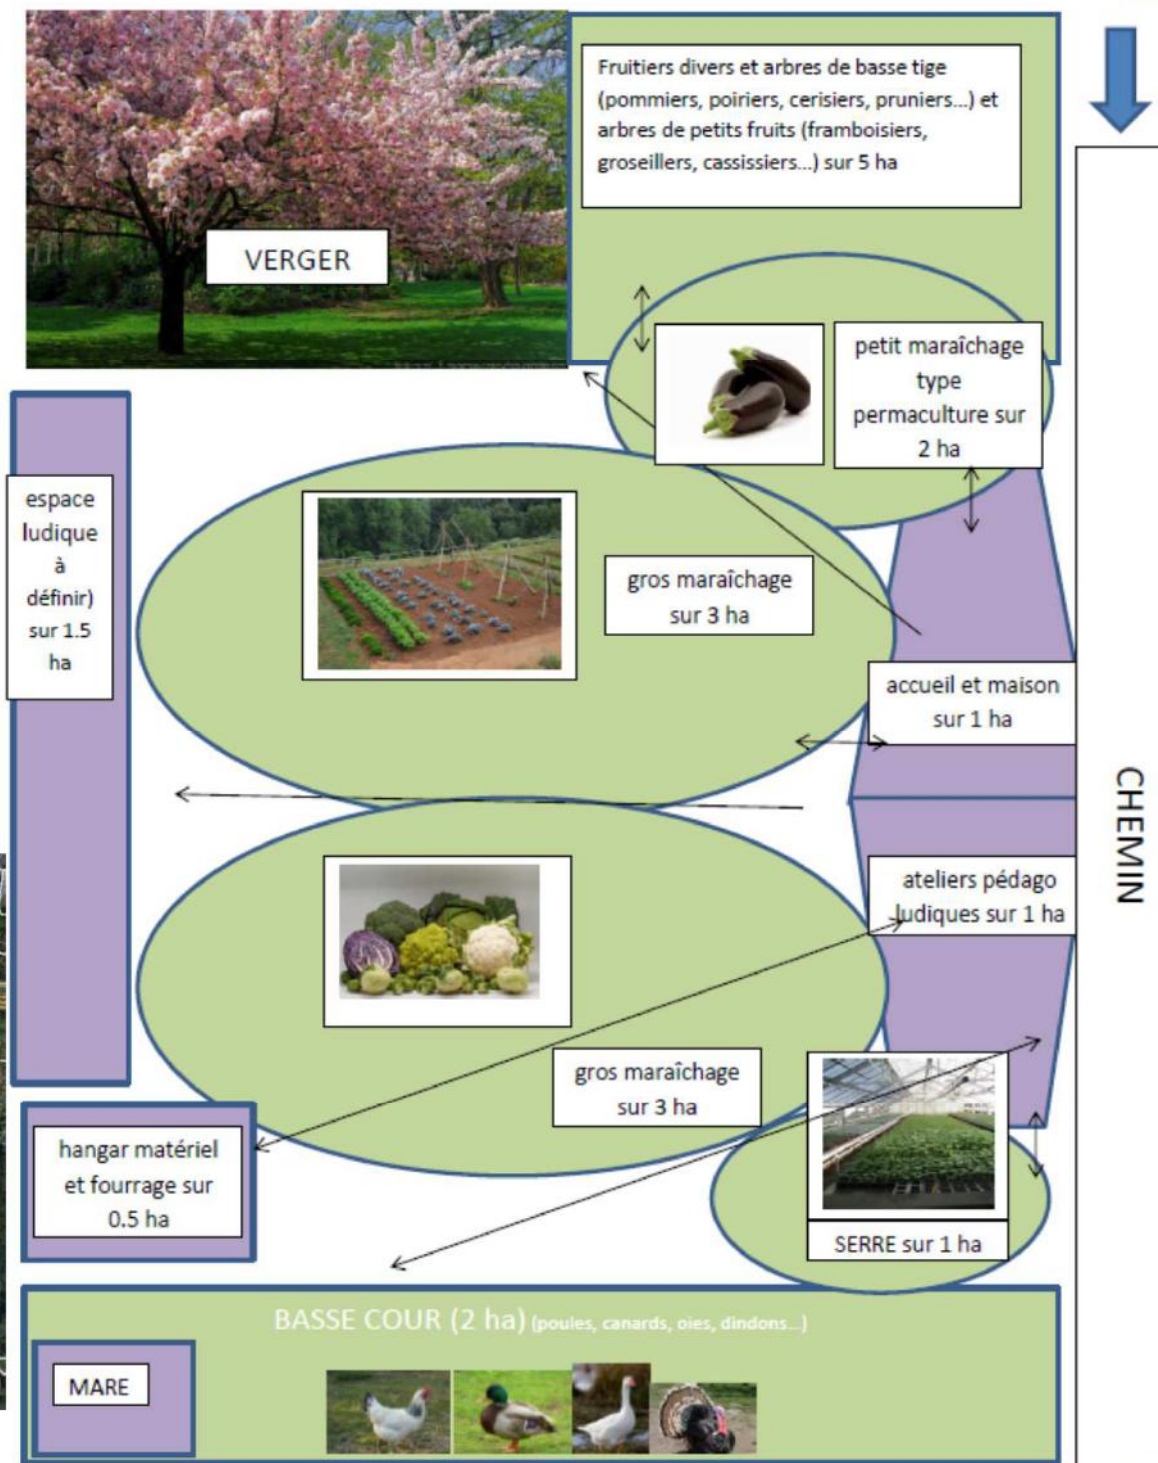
VERGER

Fruitiers divers et arbres de basse tige (pommiers, poiriers, cerisiers, pruniers...) et arbres de petits fruits (framboisiers, groseillers, cassissiers...) sur 5 ha

petit maraîchage type permaculture sur 2 ha

espace ludique à définir) sur 1.5 ha

gros maraîchage sur 3 ha

accueil et maison sur 1 ha

CHEMIN

ateliers pédago ludiques sur 1 ha

gros maraîchage sur 3 ha

hangar matériel et fourrage sur 0.5 ha

SERRE sur 1 ha

BASSE COUR (2 ha) (poules, canards, oies, dindons...)

MARE